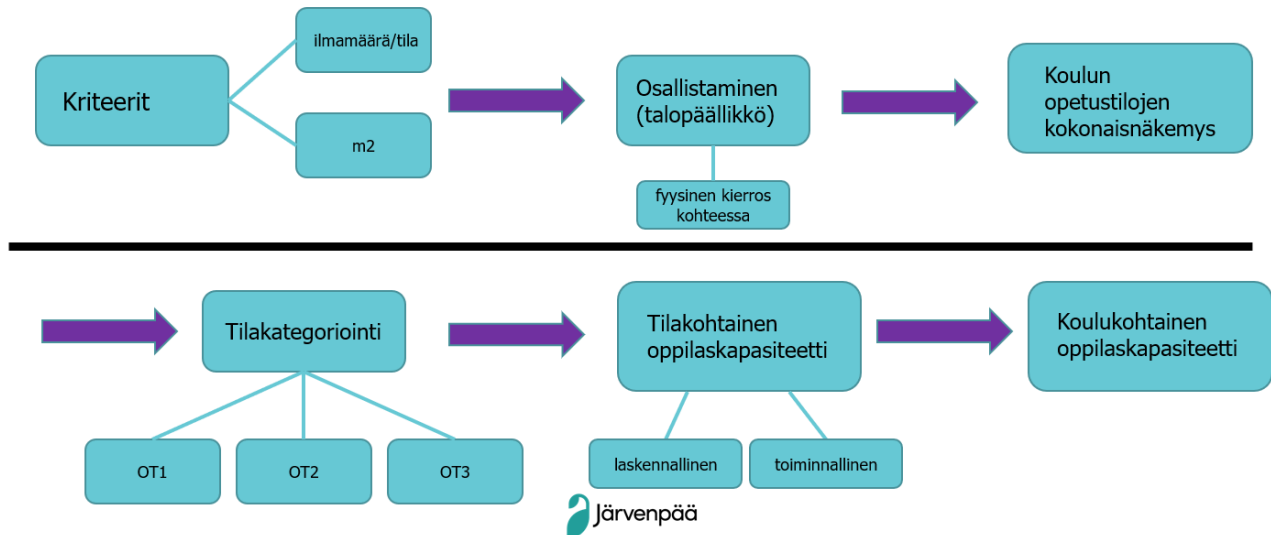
Kriteerit

ilmamäärä/tila

m2

Osallistaminen (talopäällikkö)

fyysinen kierros kohteessa

Koulun opetustilojen kokonaisnäkemys

Tilakategoriointi

OT1

OT2

OT3

Tilakohtainen oppilaskapasiteetti

laskennallinen

toiminnallinen

Koulukohtainen oppilaskapasiteetti

Järvenpää